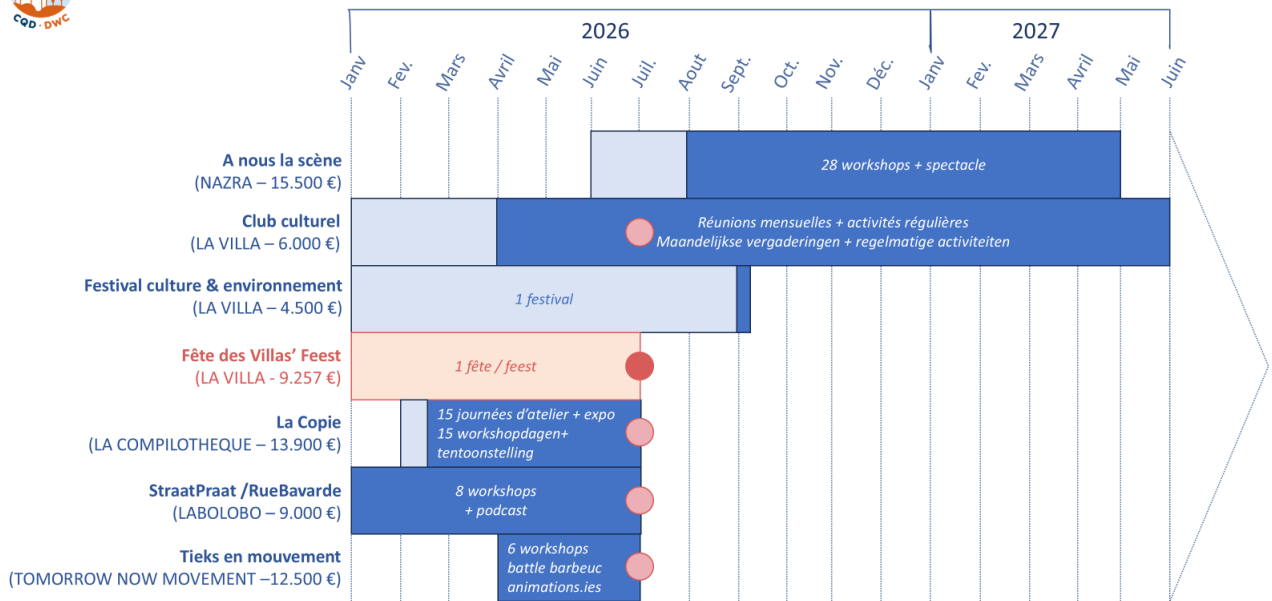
CQD · DWC

2026

2027

Janv
Fev.
Mars
Avril
Mai
Juin
Juil.
Aout
Sept.
Oct.
Nov.
Déc.
Janv
Fev.
Mars
Avril
Mai
Juin

A nous la scène
(NAZRA – 15.500 €)

28 workshops + spectacle

Club culturel
(LA VILLA – 6.000 €)

Réunions mensuelles + activités régulières
Maandelijkse vergaderingen + regelmatige activiteiten

Festival culture & environnement
(LA VILLA – 4.500 €)

1 festival

Fête des Villas' Feest
(LA VILLA - 9.257 €)

1 fête / feest

La Copie
(LA COMPILOTHEQUE – 13.900 €)

15 journées d'atelier + expo
15 workshopdagen+ tentoonstelling

StraatPraat /RueBavarde
(LABOLOBO – 9.000 €)

8 workshops
+ podcast

Tieks en mouvement
(TOMORROW NOW MOVEMENT –12.500 €)

6 workshops
battle barbeuc
animations.ies